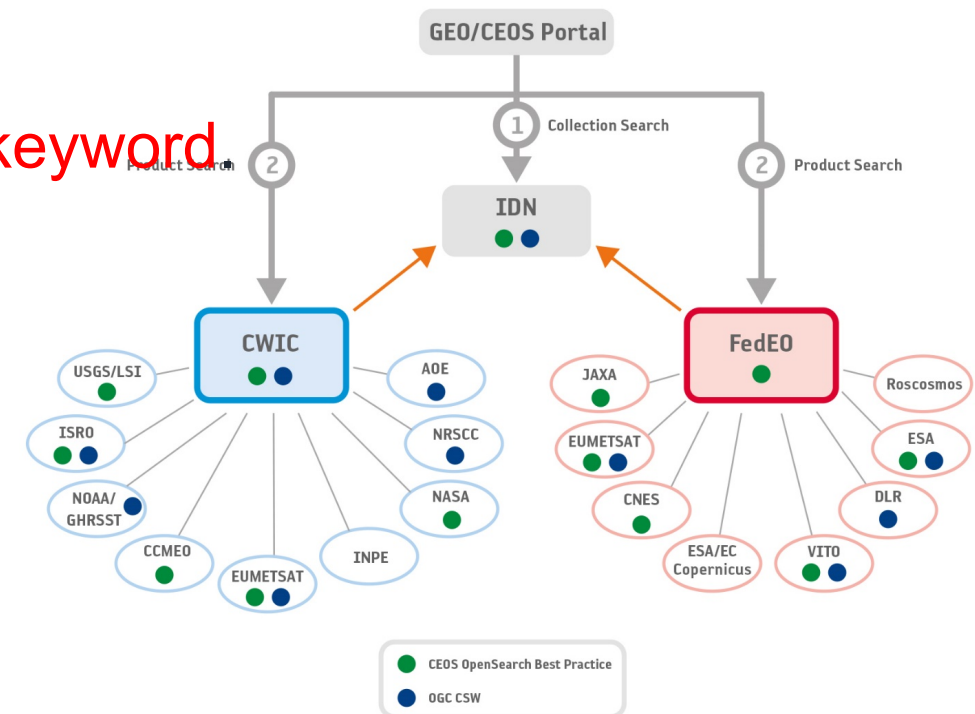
GEO/CEOS Portal

keyword.

2 Product Search

1 Collection Search

2 Product Search

IDN

CWIC

FedEO

USGS/LSI

ISRO

NOAA/GHRSST

CCMEO

EUMETSAT

INPE

NASA

NRSCC

AOE

JAXA

EUMETSAT

CNES

ESA/EC Copernicus

VITO

DLR

ESA

Roscosmos

CEOS OpenSearch Best Practice

OGC CSW